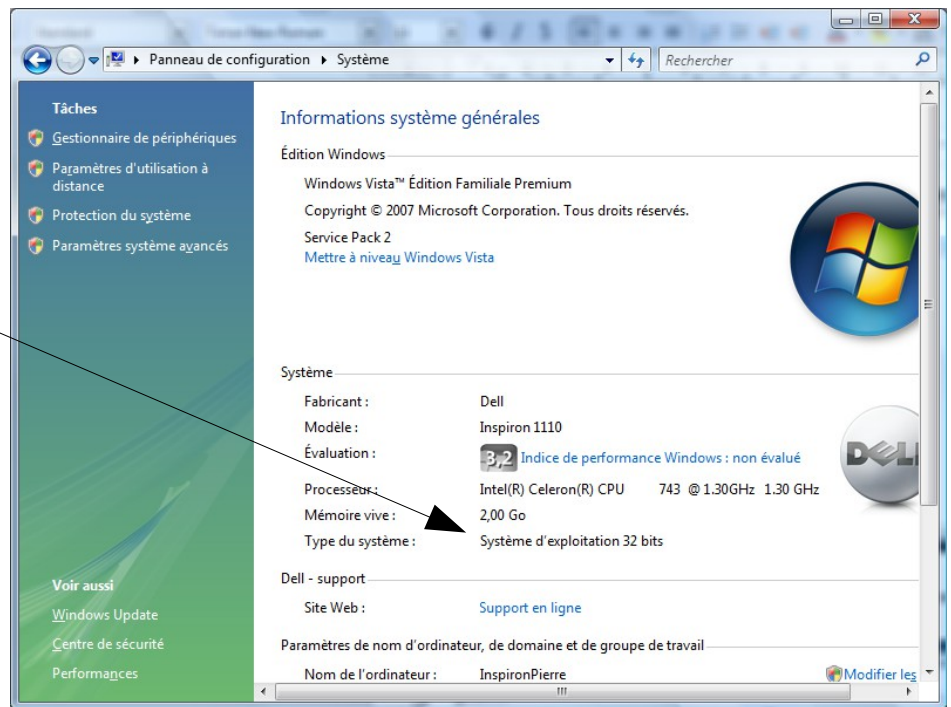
Panneau de configuration ▸ Système

Rechercher

Tâches

Gestionnaire de périphériques

Paramètres d'utilisation à distance

Protection du système

Paramètres système avancés

Voir aussi

Windows Update

Centre de sécurité

Performances

Informations système générales

Édition Windows

Windows Vista™ Édition Familiale Premium

Copyright © 2007 Microsoft Corporation. Tous droits réservés.

Service Pack 2

Mettre à niveau Windows Vista

Système

| | |
|---|---|
| Fabricant : | Dell |
| Modèle : | Inspiron 1110 |
| Évaluation : | 3,2 Indice de performance Windows : non évalué |
| Processeur : | Intel(R) Celeron(R) CPU 743 @ 1.30GHz 1.30 GHz |
| Mémoire vive : | 2,00 Go |
| Type du système : | Système d'exploitation 32 bits |

Dell - support

Site Web : Support en ligne

Paramètres de nom d'ordinateur, de domaine et de groupe de travail

Nom de l'ordinateur : InspironPierre

Modifier les